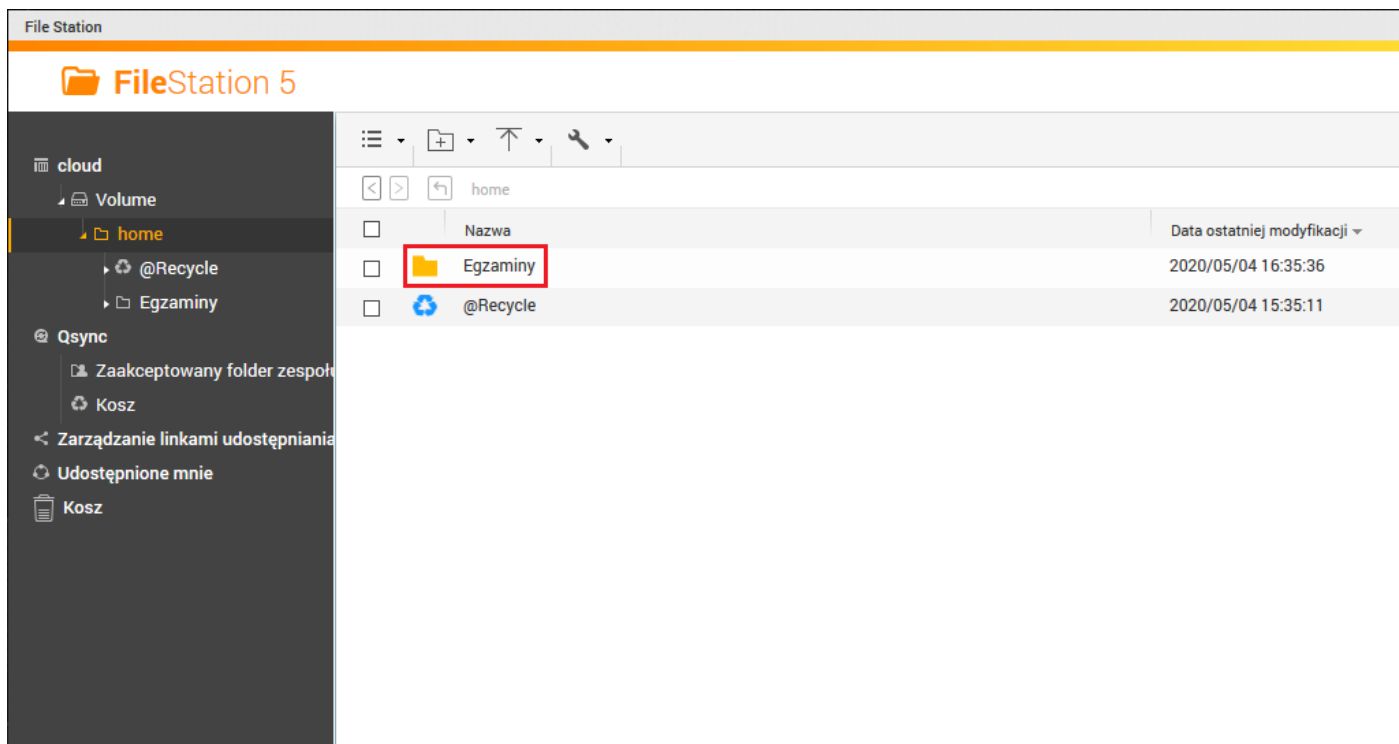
File Station

FileStation 5

cloud
Volume
home
@Recycle
Egzaminy
Qsync
Zaakceptowany folder zespoł
Kosz
Zarządzanie linkami udostępniania
Udostępnione mnie
Kosz

home

| | Nazwa | Data ostatniej modyfikacji |
|---|---|---|
| | Egzaminy | 2020/05/04 16:35:36 |
| | @Recycle | 2020/05/04 15:35:11 |